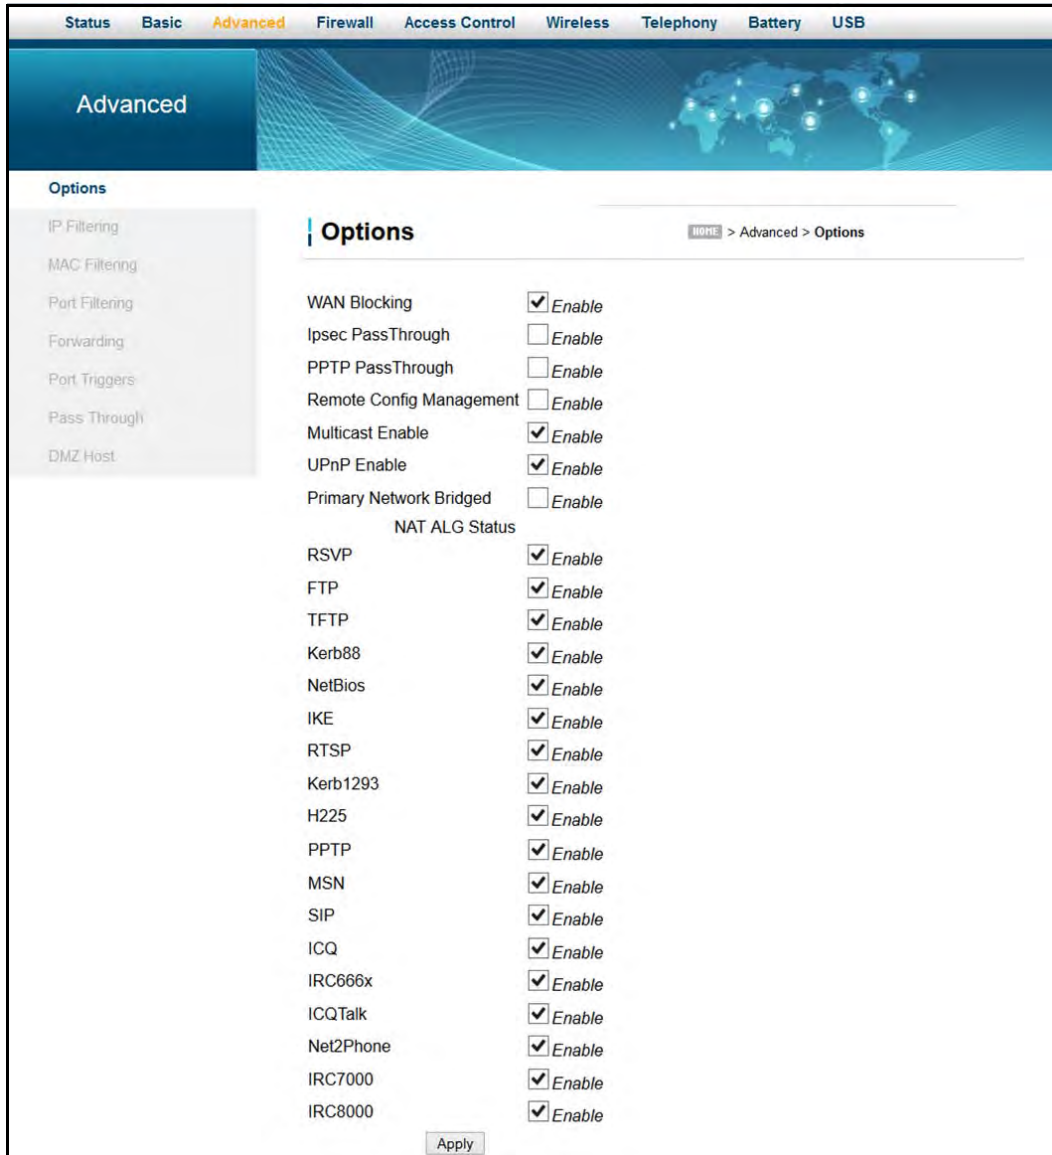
Status Basic Advanced Firewall Access Control Wireless Telephony Battery USB

Advanced

Options
IP Filtering
MAC Filtering
Port Filtering
Forwarding
Port Triggers
Pass Through
DMZ Host

Options

HOME > Advanced > Options

| | |
|---|---|
| WAN Blocking | Enable |
| Ipsec PassThrough | Enable |
| PPTP PassThrough | Enable |
| Remote Config Management | Enable |
| Multicast Enable | Enable |
| UPnP Enable | Enable |
| Primary Network Bridged | Enable |
| NAT ALG Status | |
| RSVP | Enable |
| FTP | Enable |
| TFTP | Enable |
| Kerb88 | Enable |
| NetBios | Enable |
| IKE | Enable |
| RTSP | Enable |
| Kerb1293 | Enable |
| H225 | Enable |
| PPTP | Enable |
| MSN | Enable |
| SIP | Enable |
| ICQ | Enable |
| IRC666x | Enable |
| ICQTalk | Enable |
| Net2Phone | Enable |
| IRC7000 | Enable |
| IRC8000 | Enable |

Apply